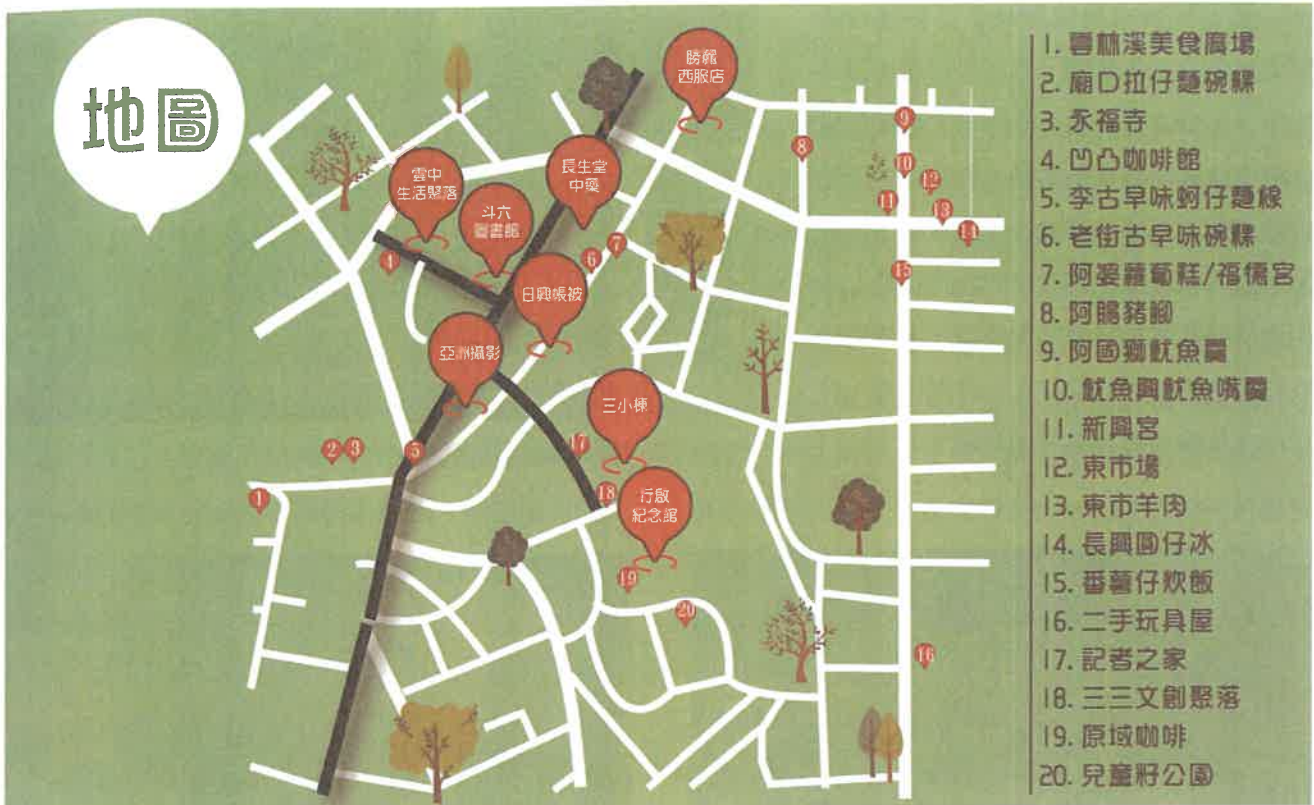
地圖

勝親西服店

雲中生活聚落

長生堂中藥

斗六圖書館

日興帳被

亞洲攝影

三小棟

行啟紀念館

1 2 3 5 6 7 8 9 10 11 12 13 14 15 16 17 18 19 20

1. 雲林溪美食廣場
2. 廟口拉仔麵碗粿
3. 永福寺
4. 凹凸咖啡館
5. 李古早味蚵仔麵線
6. 老街古早味碗粿
7. 阿婆麵龜糕/福德宮
8. 阿勝豬腳
9. 阿國獅魷魚羹
10. 魷魚興魷魚嘴羹
11. 新興宮
12. 東市場
13. 東市羊肉
14. 長興圓仔冰
15. 番薯仔炊飯
16. 二手玩具屋
17. 記者之家
18. 三三文創聚落
19. 原域咖啡
20. 兒童籽公園